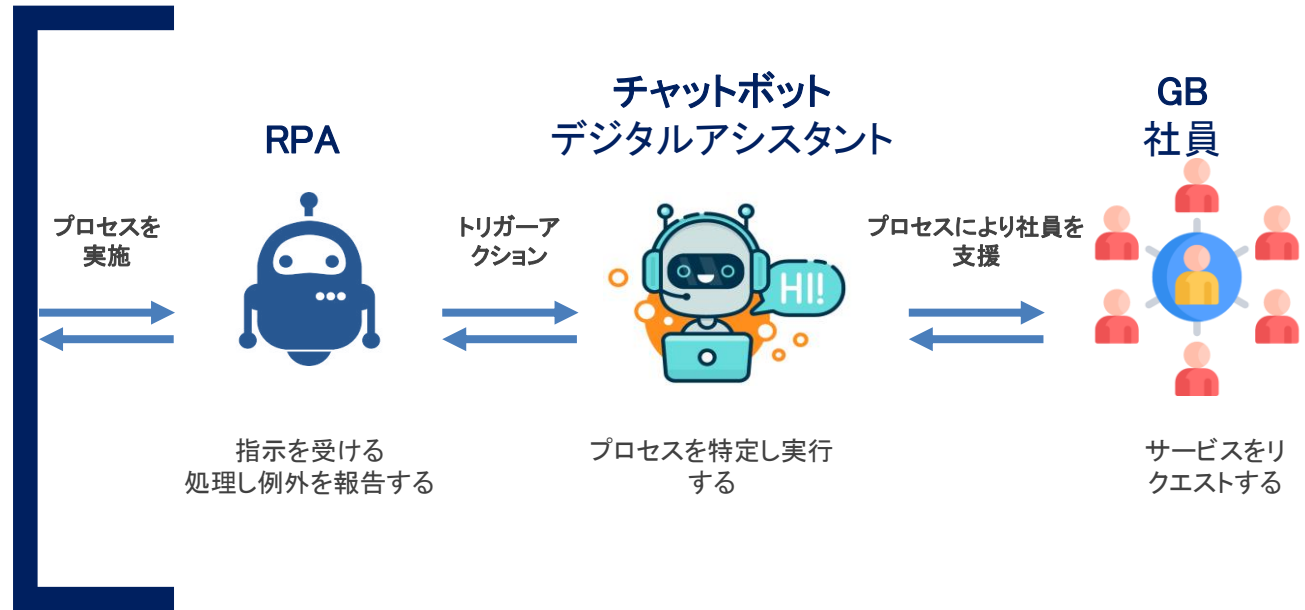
RPA

チャットボット
デジタルアシスタント

GB
社員

プロセスを
実施

トリガーア
クション

HI!

プロセスにより社員を
支援

指示を受ける
処理し例外を報告する

プロセスを特定し実行
する

サービスをリ
クエストする